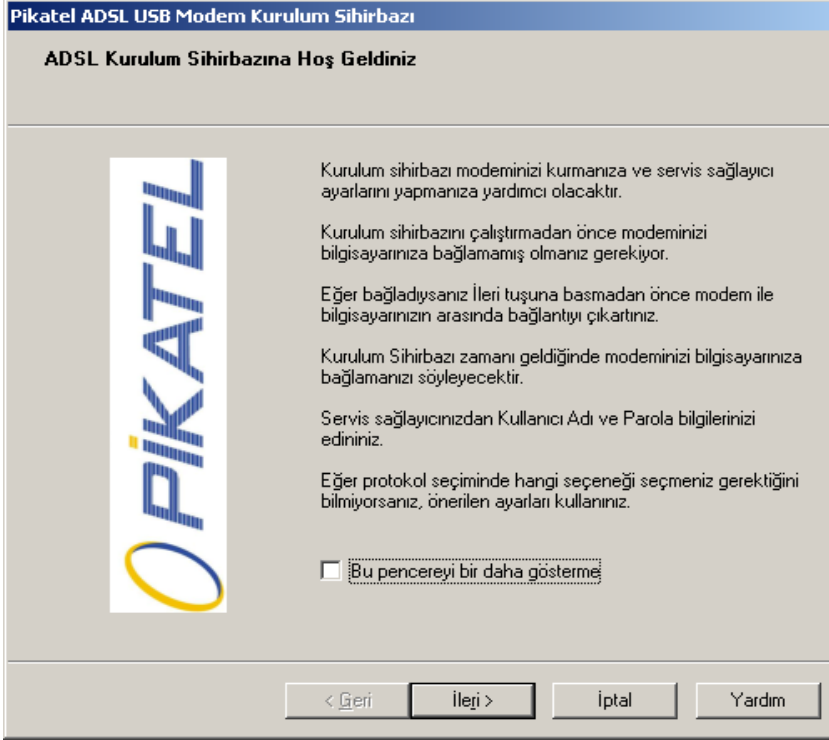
Pikatel ADSL USB Modem Kurulum Sihirbazı

ADSL Kurulum Sihirbazına Hoş Geldiniz

PİKATEL

Kurulum sihirbazı modeminizi kurmanıza ve servis sağlayıcı ayarlarını yapmanıza yardımcı olacaktır.

Kurulum sihirbazını çalıştırmadan önce modeminizi bilgisayarınıza bağlamamış olmanız gerekiyor.

Eğer bağladıysanız İleri tuşuna basmadan önce modem ile bilgisayarınızın arasında bağlantıyı çıkartınız.

Kurulum Sihirbazı zamanı geldiğinde modeminizi bilgisayarınıza bağlamanızı söyleyecektir.

Servis sağlayıcınızdan Kullanıcı Adı ve Parola bilgilerinizi edininiz.

Eğer protokol seçiminde hangi seçeneği seçmeniz gerektiğini bilmiyorsanız, önerilen ayarları kullanınız.

Bu pencereyi bir daha gösterme

< Geri | İleri > | İptal | Yardım